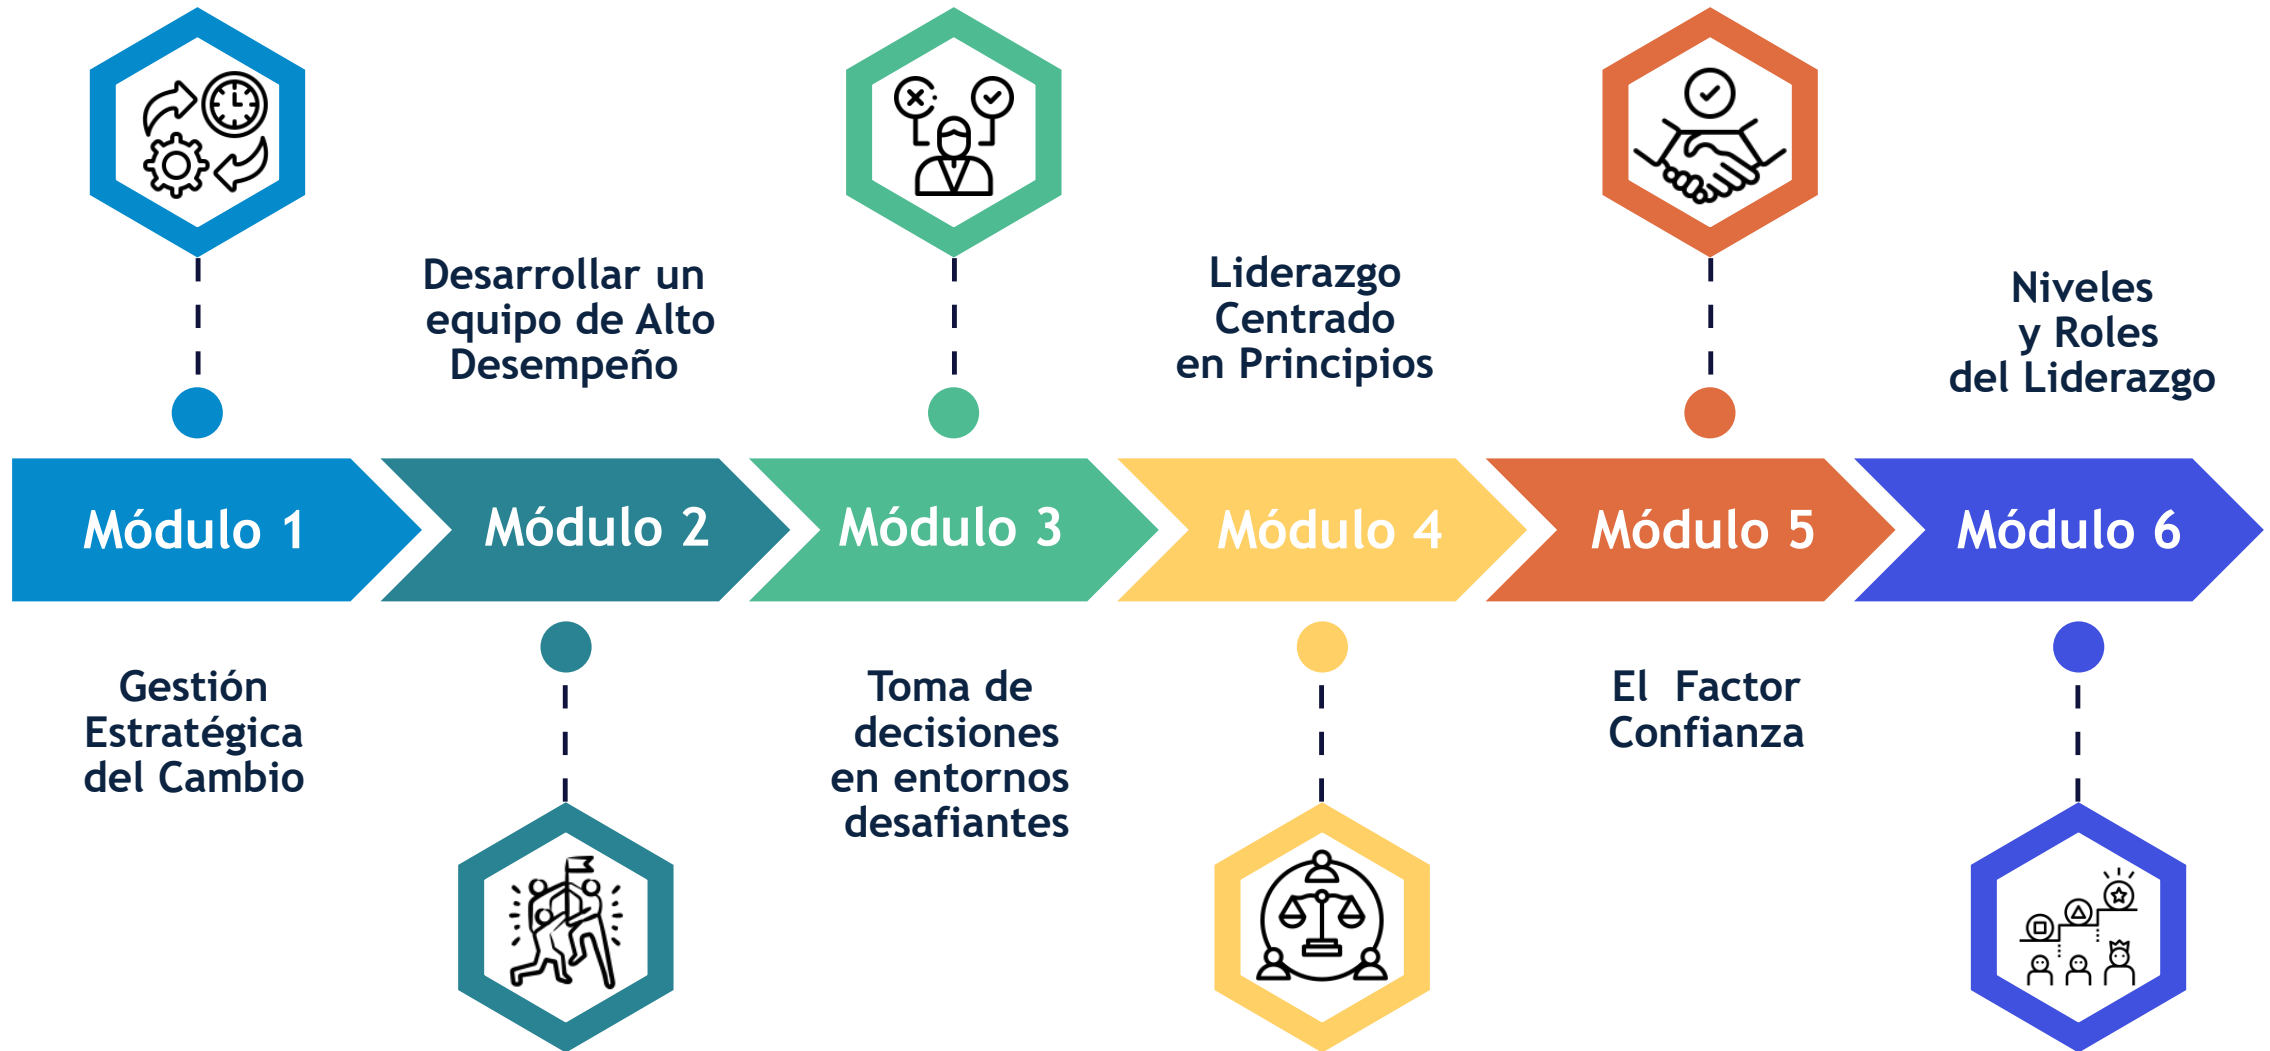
Desarrollar un equipo de Alto Desempeño

Liderazgo Centrado en Principios

Niveles y Roles del Liderazgo

Módulo 1

Módulo 2

Módulo 3

Módulo 4

Módulo 5

Módulo 6

Gestión Estratégica del Cambio

Toma de decisiones en entornos desafiantes

El Factor Confianza